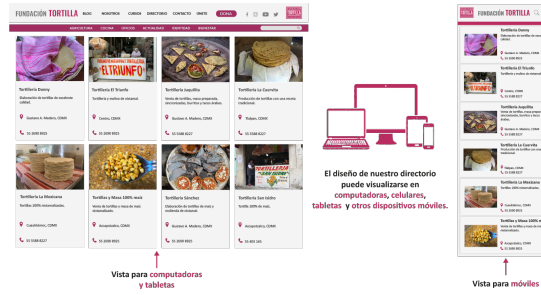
FUNDACIÓN TORTILLA BLOG NOSOTROS CURSOS DIRECTORIO CONTACTO ÚNETE DONA

AGRICULTURA COCINA OFICIOS ACTUALIDAD IDENTIDAD DIGNIDAD

Tortillería Danny
Elaboración de tortillas de excelente calidad.
Gustavo A. Madero, CDMX
55 3098 8903

Tortillería El Triunfo
Tortillería y molino de nixtamal.
Centro, CDMX
55 3098 8903

Tortillería Jaquiliha
Venta de tortillas, masa preparada, nixcomitadas, burritos y tacos dorados.
Gustavo A. Madero, CDMX
55 5588 8227

Tortillería La Cazuelita
Producción de tortillas con una receta tradicional.
Tlalpan, CDMX
55 5588 8227

Tortillería La Mexicana
Tortillas 100% nixtamalizadas.
Cuauhtémoc, CDMX
55 5588 8227

Tortillas y Masa 100% maíz
Venta de tortillas y masa de maíz nixtamalizado.
Azcapotzalco, CDMX
55 3098 8903

Tortillería Sánchez
Elaboración de tortillas de maíz y molienda de nixtamal.
Gustavo A. Madero, CDMX
55 5588 8227

Tortillería San Isidro
Tortilla 100% de maíz.
Azcapotzalco, CDMX
55 4925 205

Vista para computadoras y tabletas

El diseño de nuestro directorio puede visualizarse en computadoras, celulares, tabletas y otros dispositivos móviles.

FUNDACIÓN TORTILLA

Tortillería Danny
Elaboración de tortillas de excelente calidad.
Gustavo A. Madero, CDMX
55 3098 8903

Tortillería El Triunfo
Tortillería y molino de nixtamal.

Tortillería Jaquiliha
Venta de tortillas, masa preparada, nixcomitadas, burritos y tacos dorados.
Gustavo A. Madero, CDMX
55 5588 8227

Tortillería La Cazuelita
Producción de tortillas con una receta tradicional.
Tlalpan, CDMX
55 5588 8227

Tortillería La Mexicana
Tortillas 100% nixtamalizadas.
Cuauhtémoc, CDMX
55 5588 8227

Tortillas y Masa 100% maíz
Venta de tortillas y masa de maíz nixtamalizado.
Azcapotzalco, CDMX
55 3098 8903

Vista para móviles